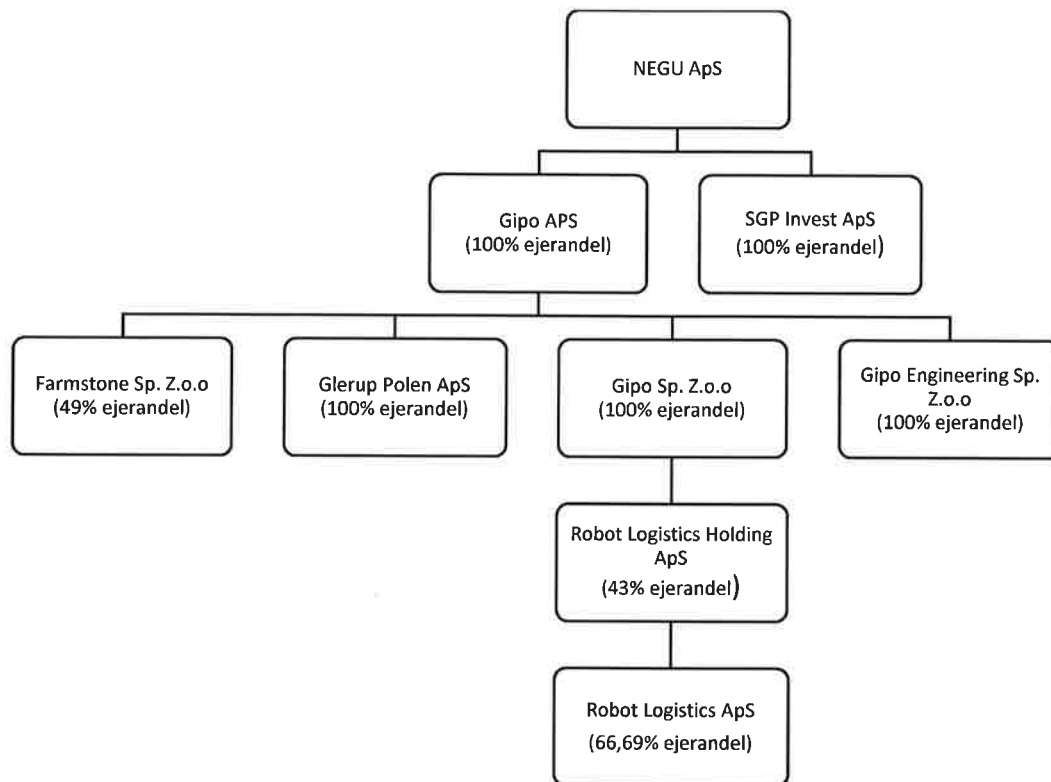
NEGU ApS

Gipo APS
(100% ejerandel)

SGP Invest ApS
(100% ejerandel)

Farmstone Sp. Z.o.o
(49% ejerandel)

Glerup Polen ApS
(100% ejerandel)

Gipo Sp. Z.o.o
(100% ejerandel)

Gipo Engineering Sp. Z.o.o
(100% ejerandel)

Robot Logistics Holding ApS
(43% ejerandel)

Robot Logistics ApS
(66,69% ejerandel)